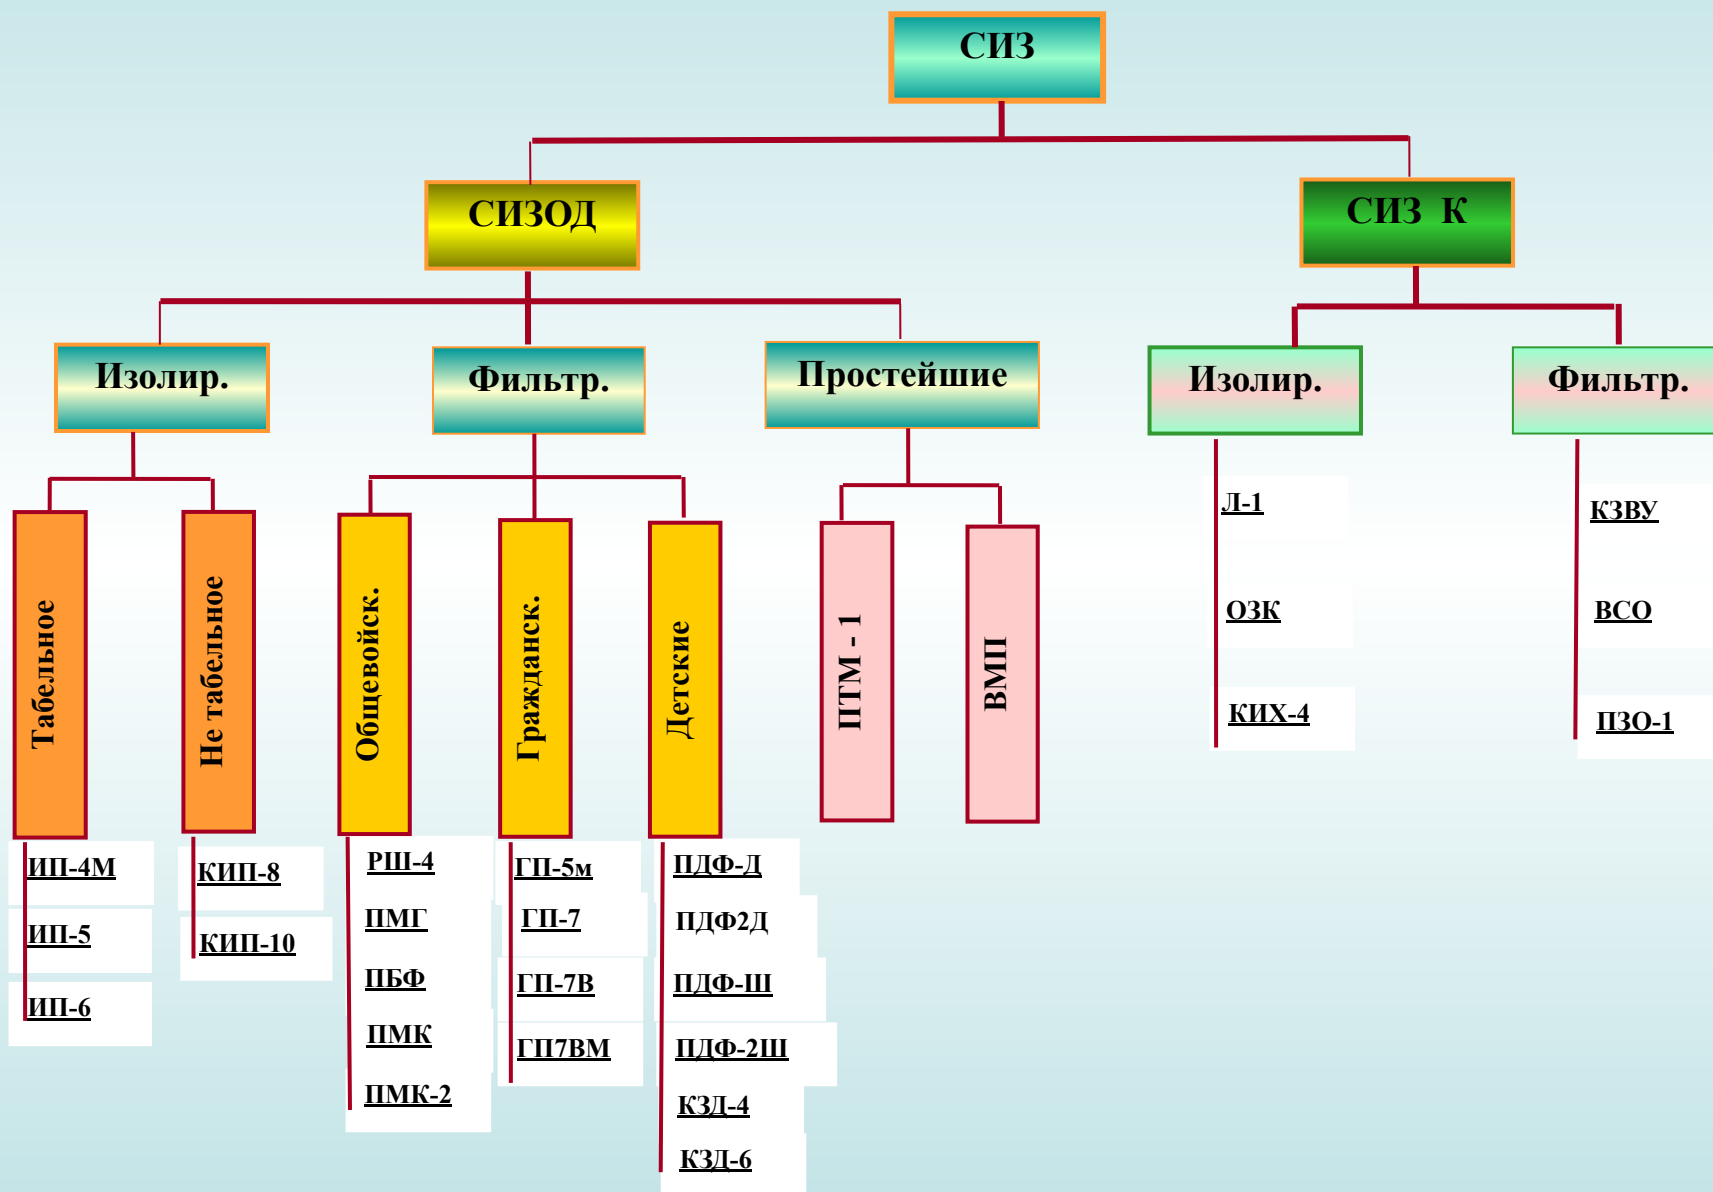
СИЗ

СИЗОД

СИЗ К

Изолир.

Фильтр.

Простейшие

Изолир.

Фильтр.

Табельное

ИП-4М

ИП-5

ИП-6

Не табельное

КИП-8

КИП-10

Общевойск.

РШ-4

ПМГ

ПБФ

ПМК

ПМК-2

Гражданск.

ГП-5м

ГП-7

ГП-7В

ГП7ВМ

Детские

ПДФ-Д

ПДФ2Д

ПДФ-Ш

ПДФ-2Ш

КЗД-4

КЗД-6

ПТМ - 1

ВМП

Л-1

ОЗК

КИХ-4

КЗВУ

ВСО

ПЗО-1